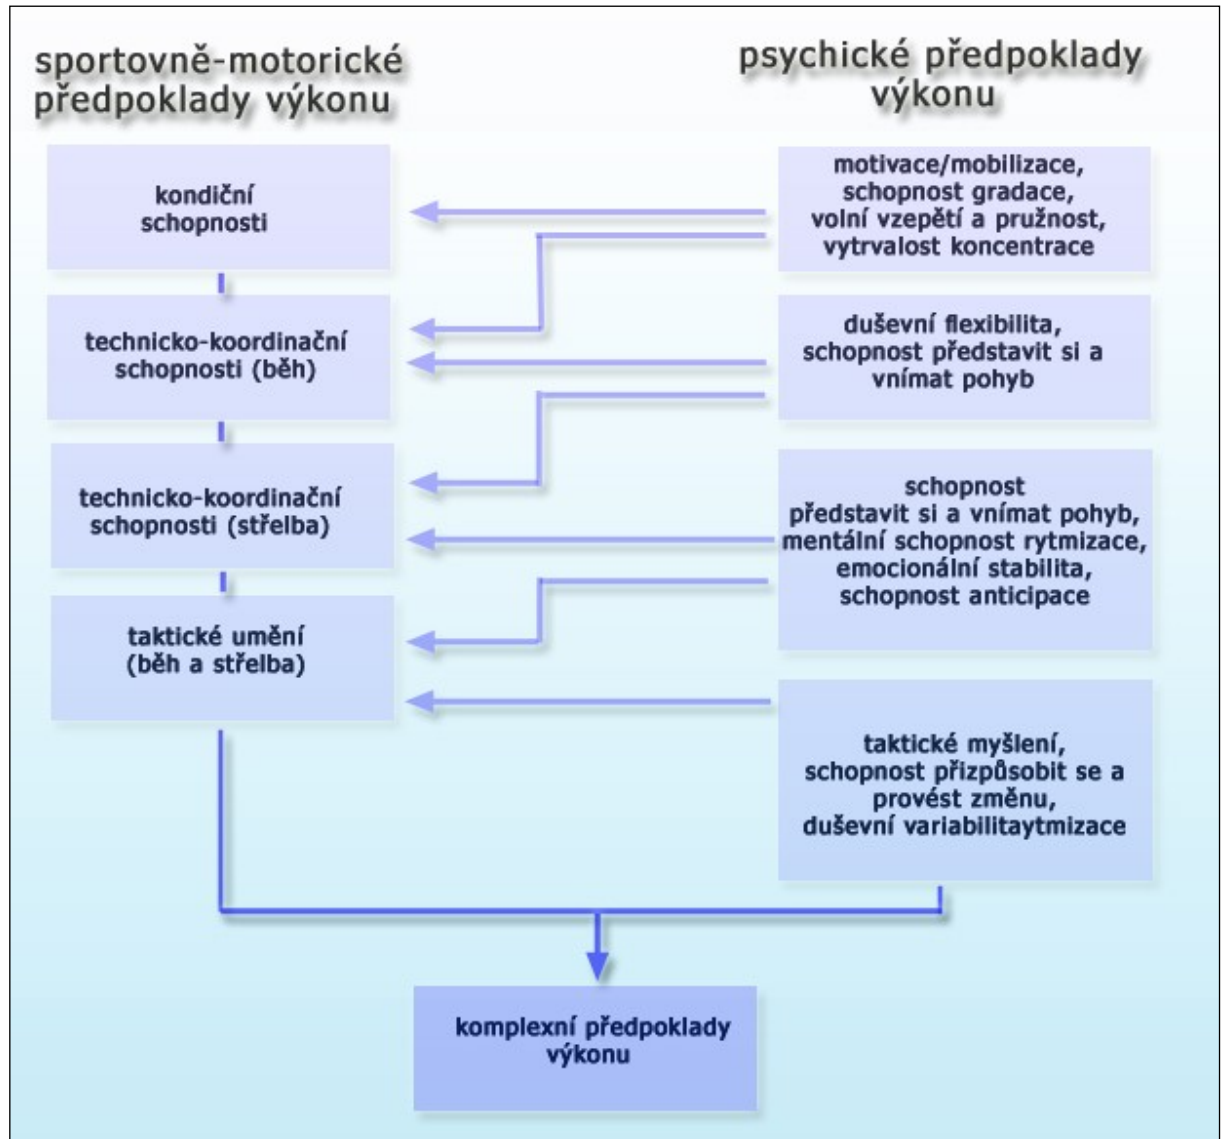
sportovně-motorické předpoklady výkonu

psychické předpoklady výkonu

kondiční schopnosti

motivace/mobilizace, schopnost gradace, volní vzepětí a pružnost, vytrvalost koncentrace

technicko-koordinační schopnosti (běh)

duševní flexibilita, schopnost představit si a vnímat pohyb

technicko-koordinační schopnosti (střelba)

schopnost představit si a vnímat pohyb, mentální schopnost rytmizace, emocionální stabilita, schopnost anticipace

taktické umění (běh a střelba)

taktické myšlení, schopnost přizpůsobit se a provést změnu, duševní variabilitaytmizace

komplexní předpoklady výkonu